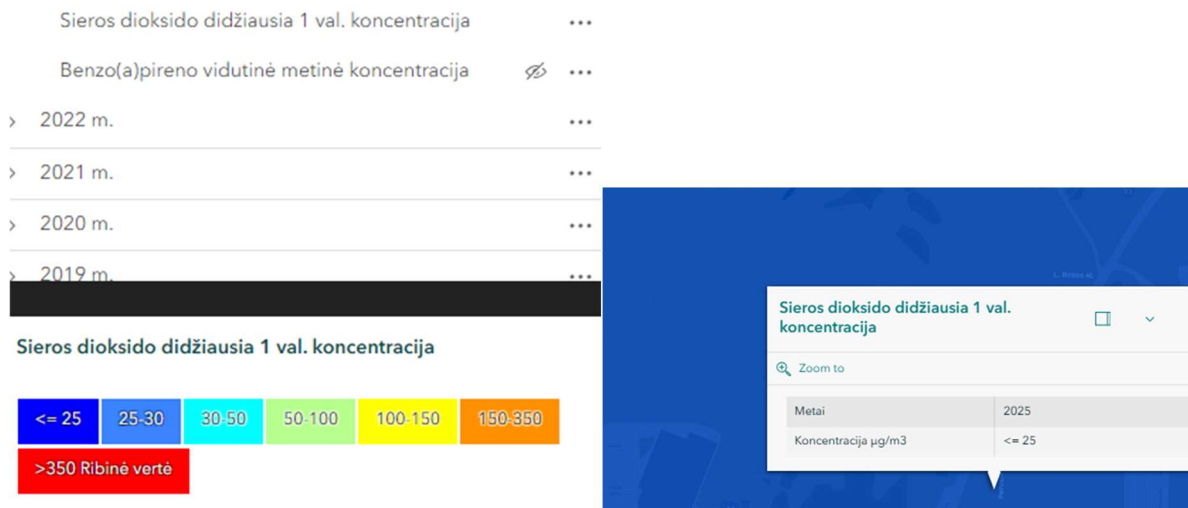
Sieros dioksido didžiausia 1 val. koncentracija •••

Benzo(a)pireno vidutinė metinė koncentracija •••

› 2022 m. •••

› 2021 m. •••

› 2020 m. •••

› 2019 m. •••

Sieros dioksido didžiausia 1 val. koncentracija

<= 25
25-30
30-50
50-100
100-150
150-350
>350 Ribinė vertė

Sieros dioksido didžiausia 1 val. koncentracija

Zoom to

| Metai | 2025 |
|---|---|
| Koncentracija µg/m3 | <= 25 |